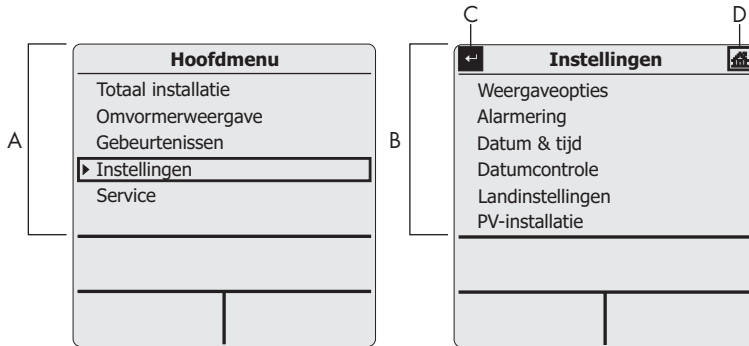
A

Hoofdmenu

Totaal installatie

Omvormerweergave

Gebeurtenissen

▶ Instellingen

Service

C

D

B

Instellingen

Weergaveopties

Alarmering

Datum & tijd

Datumcontrole

Landinstellingen

PV-installatie